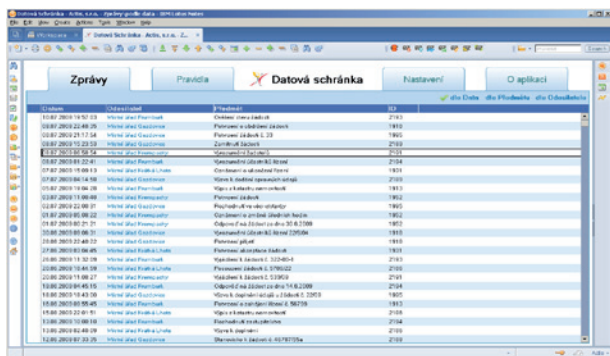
Datová schránka - Actis, s.r.o. - Zprávy podle data - IBM Lotus Notes

File Edit View Create Actions Tools Window Help

Workspace | Datová Schránka - Actis, s.r.o. - Z...

Search

Zprávy | Pravidla | Datová schránka | Nastavení | O aplikaci

dle Data | dle Předmětu | dle Odesílatele

| Datum | Odesílatel | Předmět | ID |
|---|---|---|---|
| 10.07.2009 10:57:03 | Městský úřad Pernštejn | Ověření stavu žádosti | 2103 |
| 09.07.2009 22:48:26 | Městský úřad Gozdorov | Potvrzení o obdržení žádosti | 1910 |
| 09.07.2009 21:17:54 | Městský úřad Gozdorov | Potvrzení žádosti č. 23 | 1906 |
| 09.07.2009 15:23:58 | Městský úřad Gozdorov | Zamítnutí žádosti | 2109 |
| 09.07.2009 09:58:14 | Městský úřad Pernštejn | Vyrozumění (ustanovení) | 2105 |
| 07.07.2009 01:32:41 | Městský úřad Pernštejn | Vyrozumění účastníků řízení | 2104 |
| 07.07.2009 15:09:13 | Městský úřad Kostelní Lhota | Oznámení o zahájení řízení | 1904 |
| 07.07.2009 04:14:50 | Městský úřad Gozdorov | Výzva k doložení spisových údajů | 2103 |
| 05.07.2009 19:04:26 | Městský úřad Pernštejn | Výzva k doplnění | 1913 |
| 02.07.2009 11:08:48 | Městský úřad Kremýšovy | Potvrzení žádosti | 1902 |
| 02.07.2009 10:01:53 | Městský úřad Pernštejn | Rozhodnutí ve věci stížnosti | 2103 |
| 01.07.2009 05:08:22 | Městský úřad Kremýšovy | Oznámení o změně úředních hodin | 1952 |
| 01.07.2009 00:21:31 | Městský úřad Pernštejn | Odpověď na žádost ze dne 30.6.2009 | 1905 |
| 30.06.2009 05:06:31 | Městský úřad Kremýšovy | Vyrozumění účastníků řízení 225/09 | 1910 |
| 30.06.2009 20:48:33 | Městský úřad Gozdorov | Potvrzení přijetí | 1910 |
| 27.06.2009 03:04:45 | Městský úřad Pernštejn | Potvrzení akceptace žádosti | 1901 |
| 26.06.2009 11:32:09 | Městský úřad Pernštejn | Vyjádření k žádosti č. 323/09-1 | 2104 |
| 20.06.2009 15:44:39 | Městský úřad Kostelní Lhota | Potvrzení žádosti č. 5795/02 | 2100 |
| 20.06.2009 11:00:27 | Městský úřad Gozdorov | Vyjádření k žádosti č. 533/09 | 2101 |
| 19.06.2009 04:45:15 | Městský úřad Gozdorov | Odpověď na žádost ze dne 14.6.2009 | 2106 |
| 18.06.2009 10:43:58 | Městský úřad Gozdorov | Výzva k doplnění údajů k žádosti č. 22/09 | 1905 |
| 15.06.2009 05:55:45 | Městský úřad Pernštejn | Potvrzení o zaslání žádosti č. 56/2/09 | 1913 |
| 15.06.2009 22:01:51 | Městský úřad Gozdorov | Výzva k doplnění | 2105 |
| 13.06.2009 13:08:16 | Městský úřad Pernštejn | Rozhodnutí ve stížnosti | 2104 |
| 13.06.2009 02:48:29 | Městský úřad Kostelní Lhota | Výzva k doplnění | 2106 |
| 12.06.2009 07:33:25 | Městský úřad Gozdorov | Stanovisko k žádosti č. 4579/09a | 2109 |

Adobe